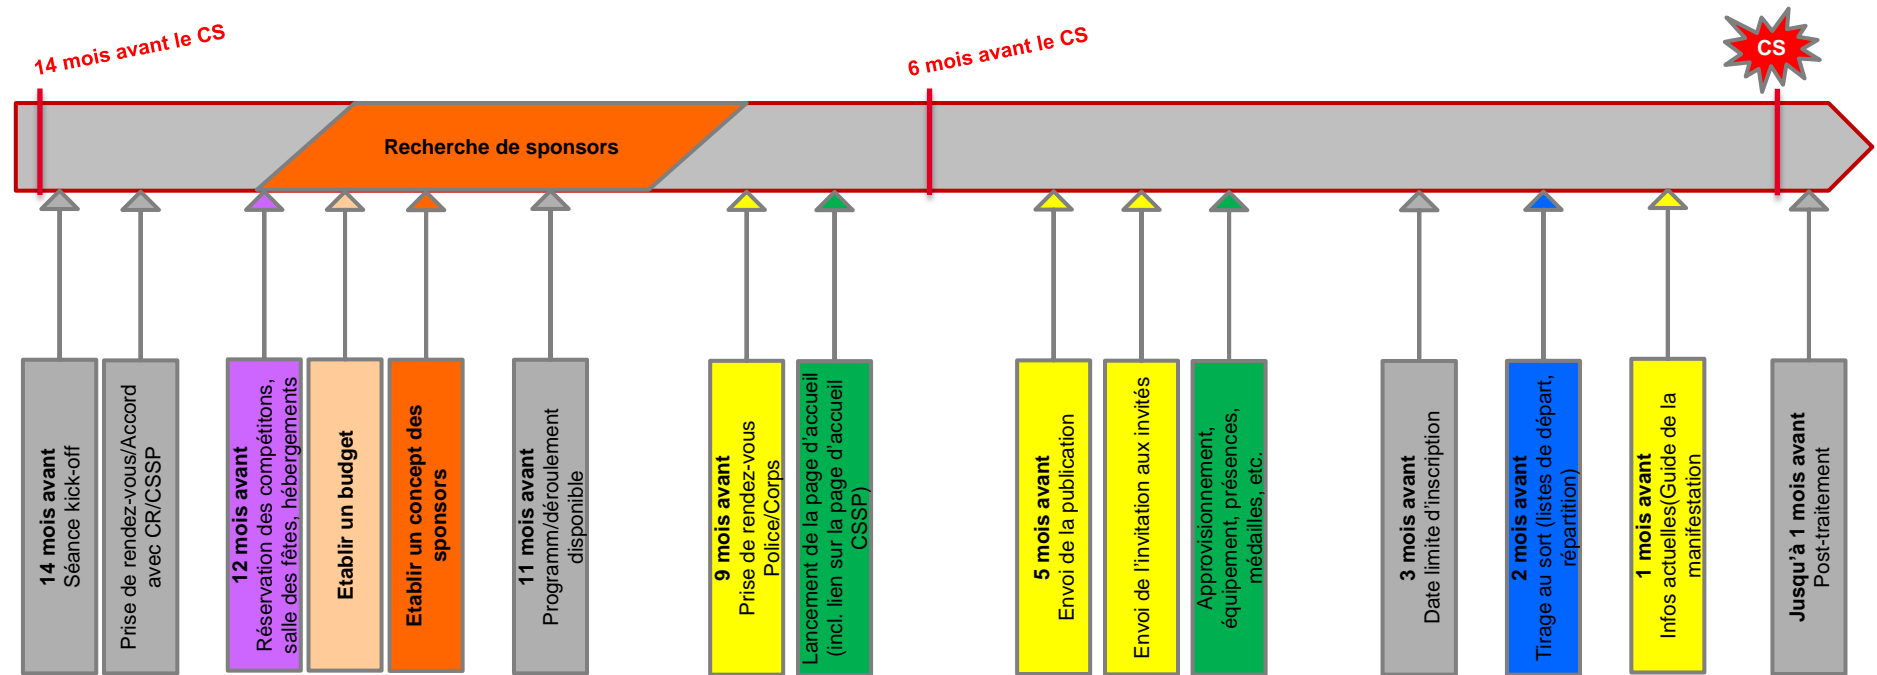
14 mois avant le CS

6 mois avant le CS

CS

Recherche de sponsors

14 mois avant
Séance kick-off

Prise de rendez-vous/Accord avec CR/CSSP

12 mois avant
Réservation des compétitons, salle des fêtes, hébergements

Etablir un budget

Etablir un concept des sponsors

11 mois avant
Programm/déroulement disponible

9 mois avant
Prise de rendez-vous Police/Corps

Lancement de la page d'accueil (incl. lien sur la page d'accueil CSSP)

5 mois avant
Envoi de la publication

Envoi de l'invitation aux invités

Approvisionnement, équipement, présences, médailles, etc.

3 mois avant
Date limite d'inscription

2 mois avant
Tirage au sort (listes de départ, répartition)

1 mois avant
Infos actuelles(Guide de la manifestation

Jusqu'à 1 mois avant
Post-traitement